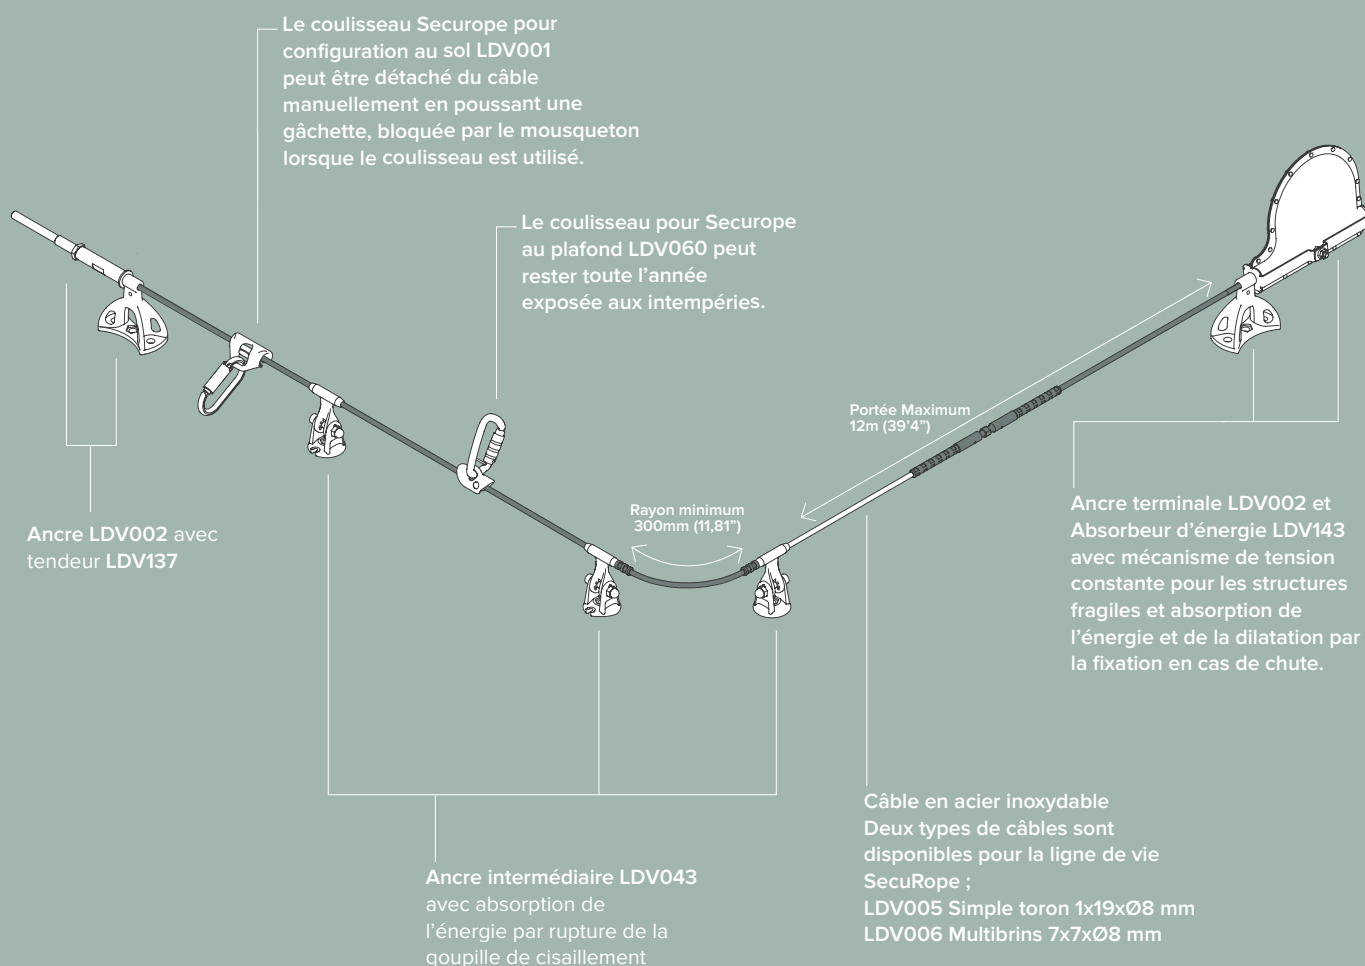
Le coulisseau Securope pour configuration au sol LDV001 peut être détaché du câble manuellement en poussant une gâchette, bloquée par le mousqueton lorsque le coulisseau est utilisé.

Le coulisseau pour Securope au plafond LDV060 peut rester toute l'année exposée aux intempéries.

Portée Maximum 12m (39'4")

Rayon minimum 300mm (11,81")

Ancre LDV002 avec tendeur LDV137

Ancre terminale LDV002 et Absorbeur d'énergie LDV143 avec mécanisme de tension constante pour les structures fragiles et absorption de l'énergie et de la dilatation par la fixation en cas de chute.

Câble en acier inoxydable
Deux types de câbles sont disponibles pour la ligne de vie SecuRope ;
LDV005 Simple toron 1x19xØ8 mm
LDV006 Multibrins 7x7xØ8 mm

Ancre intermédiaire LDV043 avec absorption de l'énergie par rupture de la goupille de cisaillement